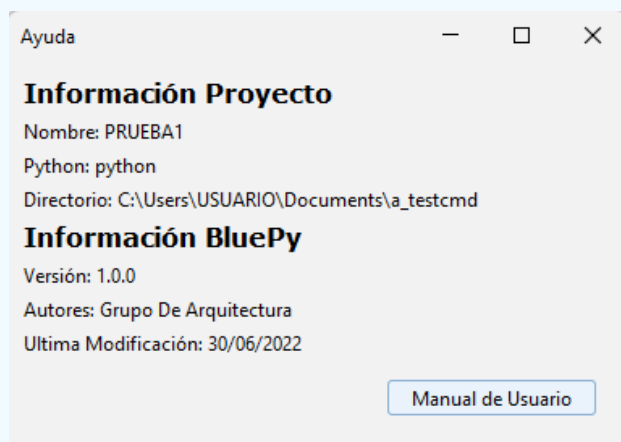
Ayuda

Información Proyecto

Nombre: PRUEBA1

Python: python

Directorio: C:\Users\USUARIO\Documents\a_testcmd

Información BluePy

Versión: 1.0.0

Autores: Grupo De Arquitectura

Ultima Modificación: 30/06/2022

Manual de Usuario